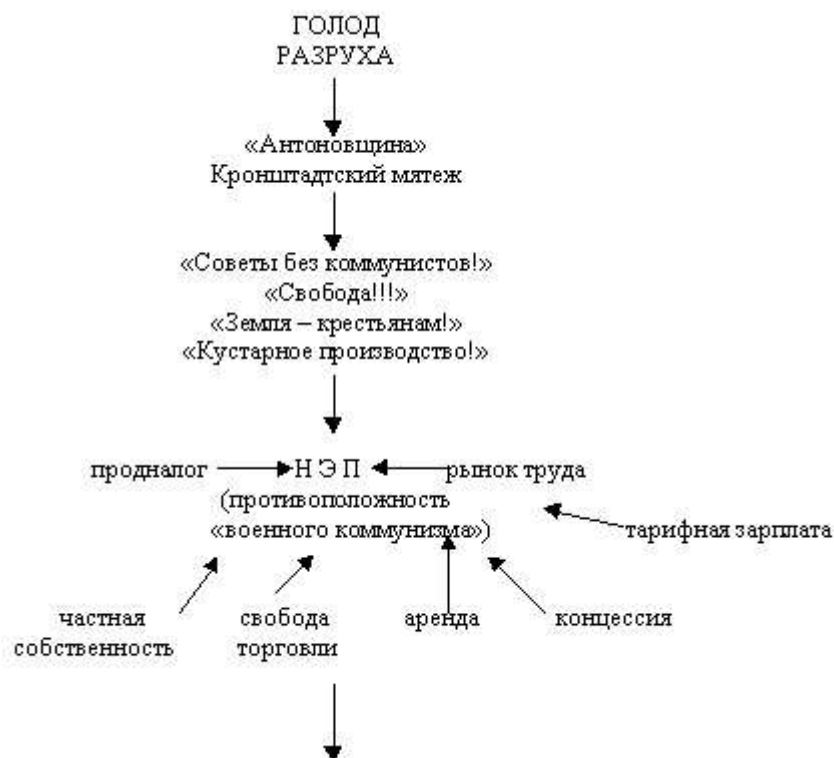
ГОЛОД
РАЗРУХА

«Антоновщина»
Кронштадтский мятеж

«Советы без коммунистов!»
«Свобода!!!»
«Земля – крестьянам!»
«Кустарное производство!»

продналог

Н Э П
(противоположность
«военного коммунизма»)

рынок труда

тарифная зарплата

частная собственность

свобода торговли

аренда

концессия